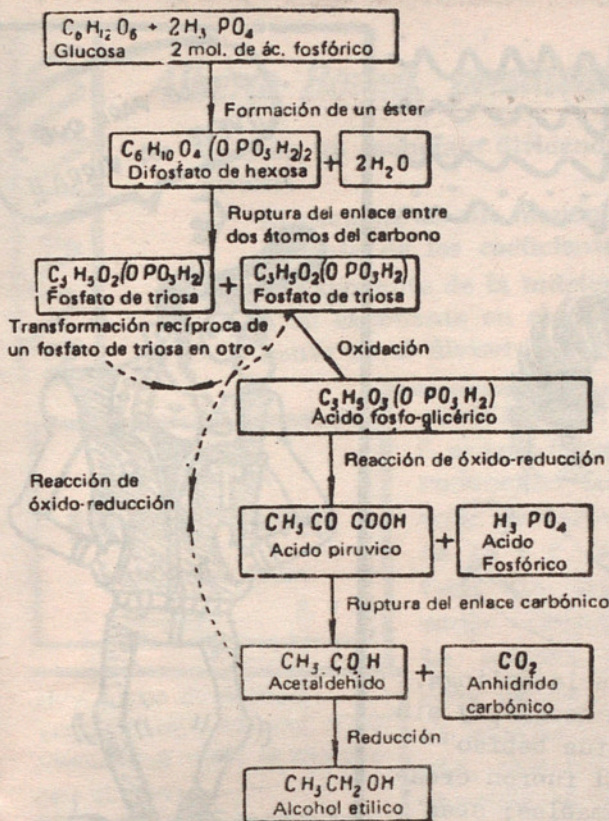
$C_6H_{12}O_6 + 2H_3PO_4$
Glucosa 2 mol. de ác. fosfórico

Formación de un éster

$C_6H_{10}O_4(OPO_3H_2)_2$
Difosfato de hexosa

+ $2H_2O$

Ruptura del enlace entre dos átomos del carbono

$C_3H_5O_2(OPO_3H_2)$
Fosfato de triosa

+

$C_3H_5O_2(OPO_3H_2)$
Fosfato de triosa

Transformación recíproca de un fosfato de triosa en otro

Oxidación

$C_3H_5O_3(OPO_3H_2)$
Acido fosfo-glicérico

Reacción de óxido-reducción

Reacción de óxido-reducción

$CH_3CO\,COOH$
Acido piruvico

+

$H_3PO_4$
Acido Fosfórico

Ruptura del enlace carbónico

$CH_3COH$
Acetaldehido

+

$CO_2$
Anhidrido carbónico

Reducción

$CH_3CH_2OH$
Alcohol etilico